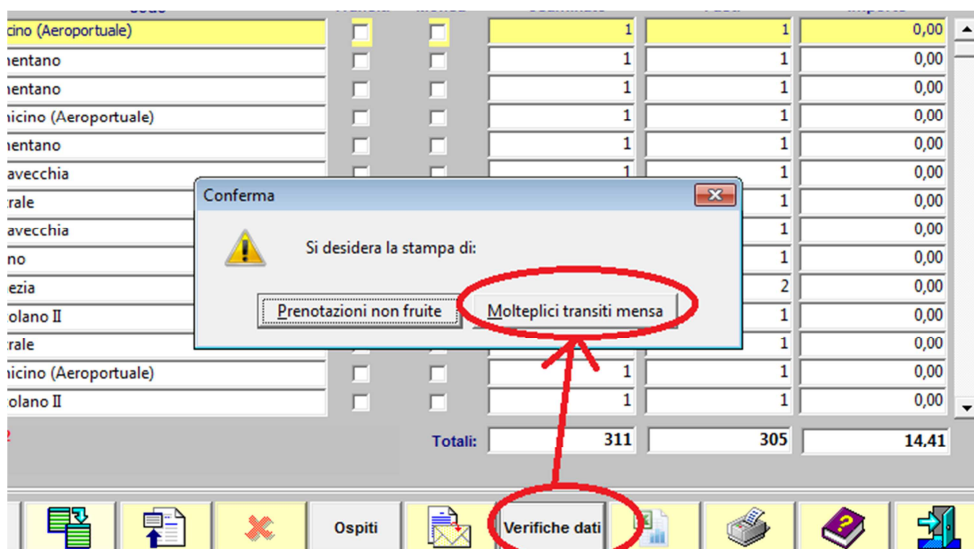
| | | | | | |
|---|---|---|---|---|---|
| cino (Aeroportuale) | | | 1 | 1 | 0,00 |
| nentano | | | 1 | 1 | 0,00 |
| nentano | | | 1 | 1 | 0,00 |
| nicino (Aeroportuale) | | | 1 | 1 | 0,00 |
| nentano | | | 1 | 1 | 0,00 |
| avecchia | | | 1 | 1 | 0,00 |
| trale | | | | 1 | 0,00 |
| avecchia | | | | 1 | 0,00 |
| no | | | | 1 | 0,00 |
| ezia | | | | 2 | 0,00 |
| olano II | | | | 1 | 0,00 |
| trale | | | | 1 | 0,00 |
| nicino (Aeroportuale) | | | 1 | 1 | 0,00 |
| olano II | | | 1 | 1 | 0,00 |

Conferma

Si desidera la stampa di:

Prenotazioni non fruite

Molteplici transiti mensa

Totali: 311 305 14.41

Ospiti

Verifiche dati